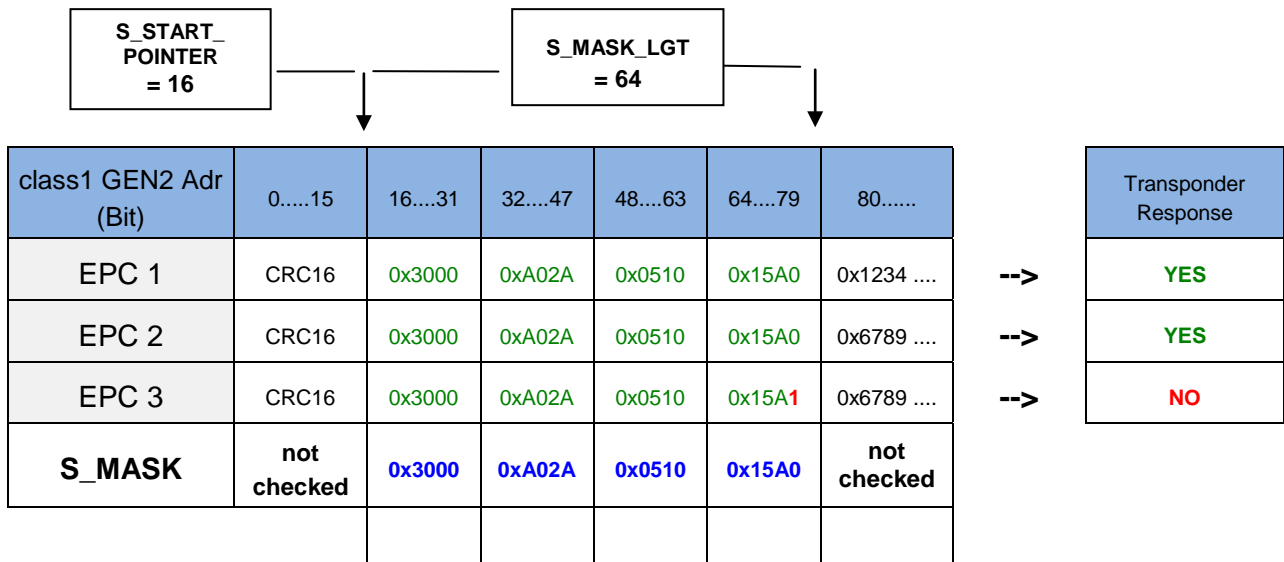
S_START_POINTER = 16

S_MASK_LGT = 64

| class1 GEN2 Adr (Bit) | 0.....15 | 16....31 | 32....47 | 48....63 | 64....79 | 80...... |
|---|---|---|---|---|---|---|
| EPC 1 | CRC16 | 0x3000 | 0xA02A | 0x0510 | 0x15A0 | 0x1234 .... |
| EPC 2 | CRC16 | 0x3000 | 0xA02A | 0x0510 | 0x15A0 | 0x6789 .... |
| EPC 3 | CRC16 | 0x3000 | 0xA02A | 0x0510 | 0x15A1 | 0x6789 .... |
| S_MASK | not checked | 0x3000 | 0xA02A | 0x0510 | 0x15A0 | not checked |

-->
-->
-->

| Transponder Response |
|---|
| YES |
| YES |
| NO |